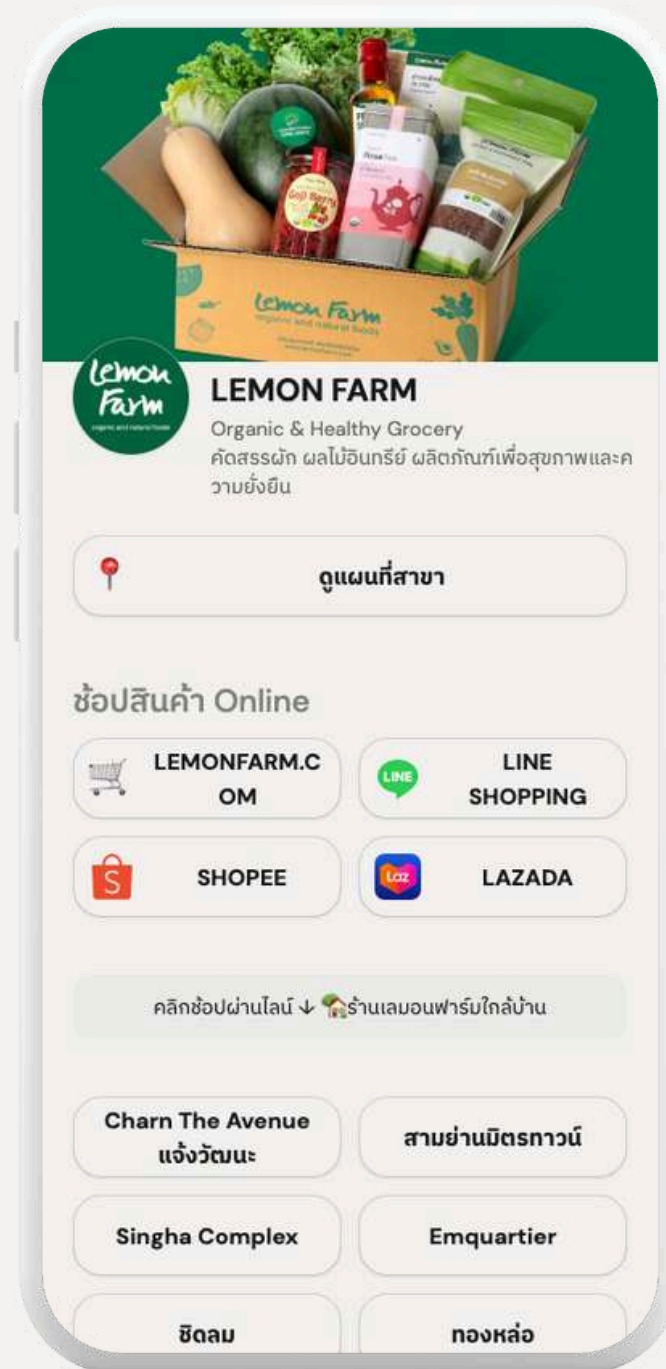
Lemon Farm
organic and natural foods

Lemon Farm

LEMON FARM
Organic & Healthy Grocery
คัดสรรผัก ผลไม้อินทรีย์ ผลิตภัณฑ์เพื่อสุขภาพและความยั่งยืน

ดูแผนที่สาขา

ช้อปสินค้า Online

LEMONFARM.COM

LINE
LINE SHOPPING

SHOPEE

Laz
LAZADA

คลิกช้อปผ่านไลน์ ↓ ร้านเลมอนฟาร์มใกล้บ้าน

Charn The Avenue แจ้งวัฒนะ

สามย่านมิตรทาวน์

Singha Complex

Emquartier

ชิดลม

ทองหล่อ